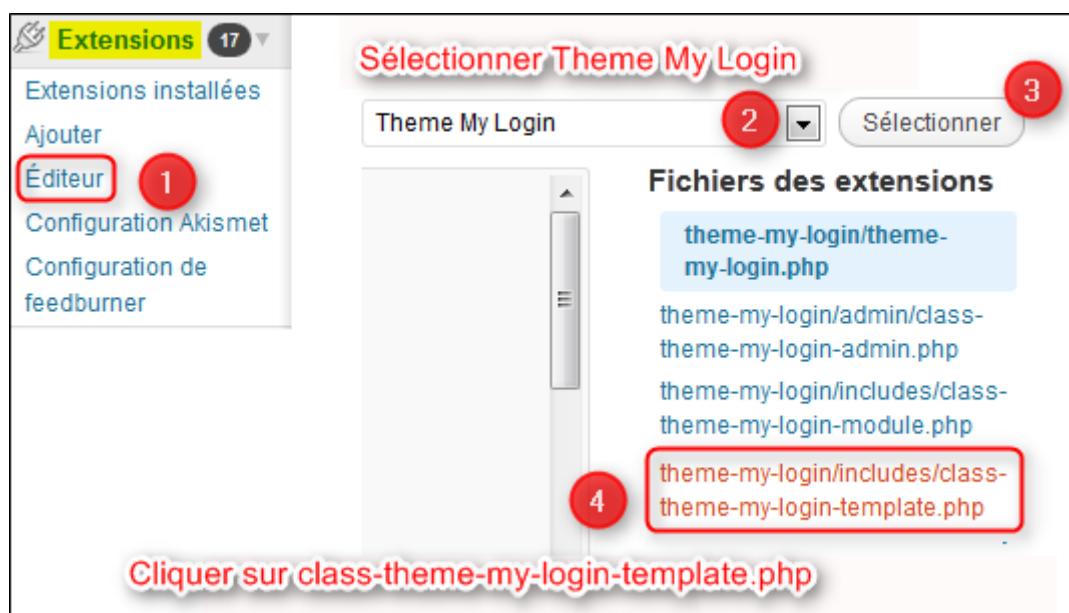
Extensions 17

Extensions installées

Ajouter

Éditeur

1

Configuration Akismet

Configuration de feedburner

Sélectionner Theme My Login

Theme My Login

2

3

Sélectionner

Fichiers des extensions

theme-my-login/theme-my-login.php

theme-my-login/admin/class-theme-my-login-admin.php

theme-my-login/includes/class-theme-my-login-module.php

theme-my-login/includes/class-theme-my-login-template.php

4

Cliquer sur class-theme-my-login-template.php